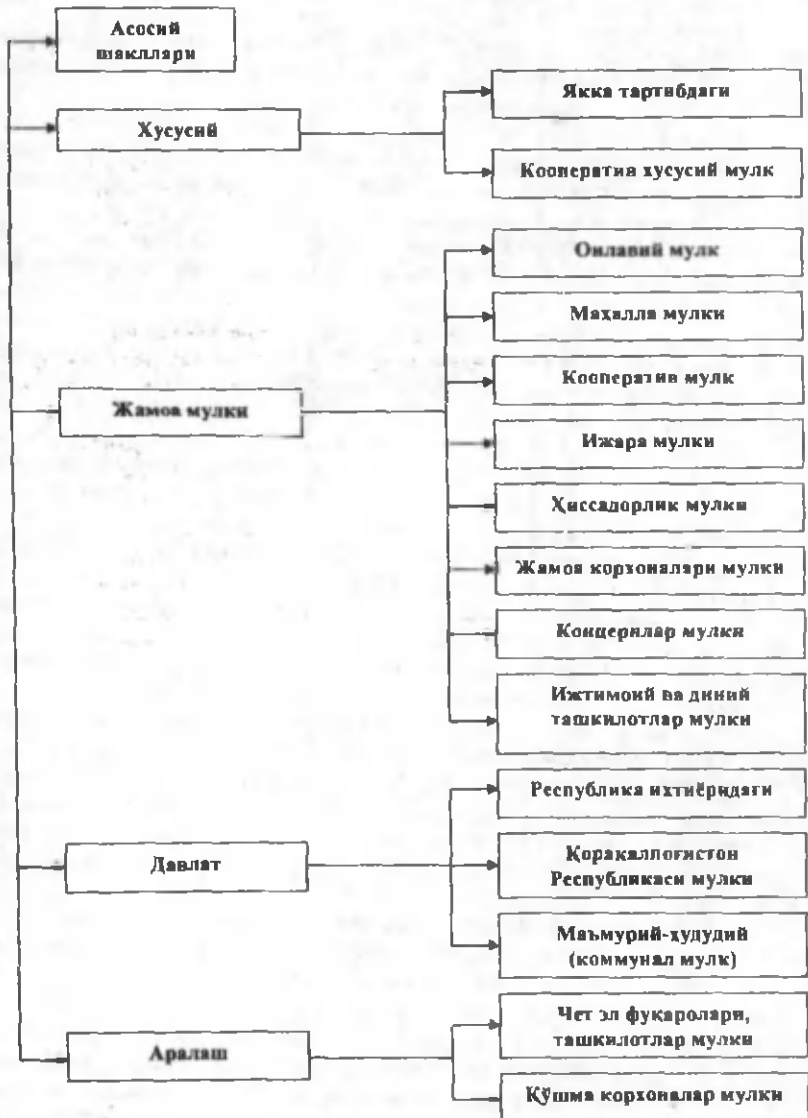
Асосий шакллари

Хусусий

Якка тартибдаги

Кооператив хусусий мулк

Жамоа мулки

Оилавий мулк

Маҳалла мулки

Кооператив мулк

Ижара мулки

Ҳиссадорлик мулки

Жамоа корхоналари мулки

Концернлар мулки

Ижтимоий ва диний ташкилотлар мулки

Давлат

Республика ихтиёридаги

Қорақалпоғистон Республикаси мулки

Маъмурий-ҳудудий (коммунал мулк)

Аралаш

Чет эл фуқаролари, ташкилотлар мулки

Қўшма корхоналар мулки